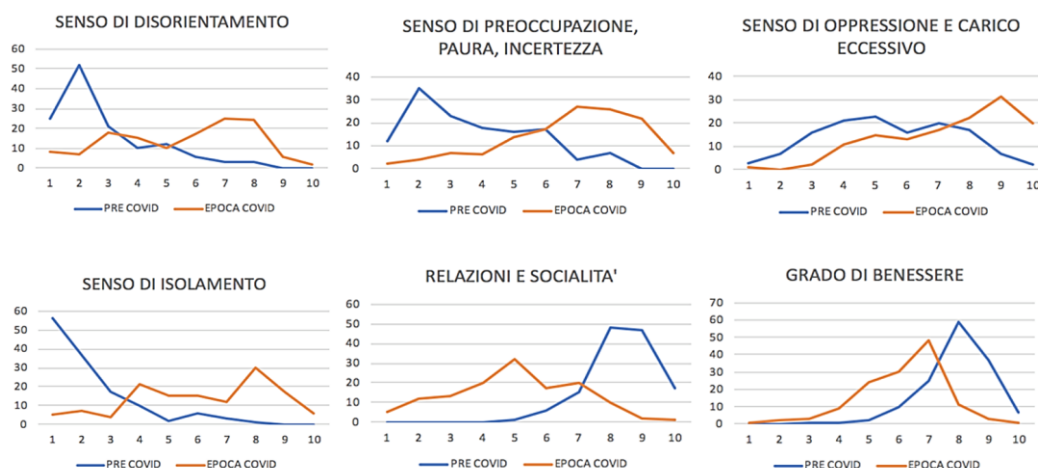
SENSO DI DISORIENTAMENTO

60
50
40
30
20
10
0

1 2 3 4 5 6 7 8 9 10

PRE COVID EPOCA COVID

SENSO DI PREOCCUPAZIONE, PAURA, INCERTEZZA

40
30
20
10
0

1 2 3 4 5 6 7 8 9 10

PRE COVID EPOCA COVID

SENSO DI OPPRESSIONE E CARICO ECCESSIVO

40
30
20
10
0

1 2 3 4 5 6 7 8 9 10

PRE COVID EPOCA COVID

SENSO DI ISOLAMENTO

60
50
40
30
20
10
0

1 2 3 4 5 6 7 8 9 10

PRE COVID EPOCA COVID

RELAZIONI E SOCIALITA'

60
50
40
30
20
10
0

1 2 3 4 5 6 7 8 9 10

PRE COVID EPOCA COVID

GRADO DI BENESSERE

70
60
50
40
30
20
10
0

1 2 3 4 5 6 7 8 9 10

PRE COVID EPOCA COVID